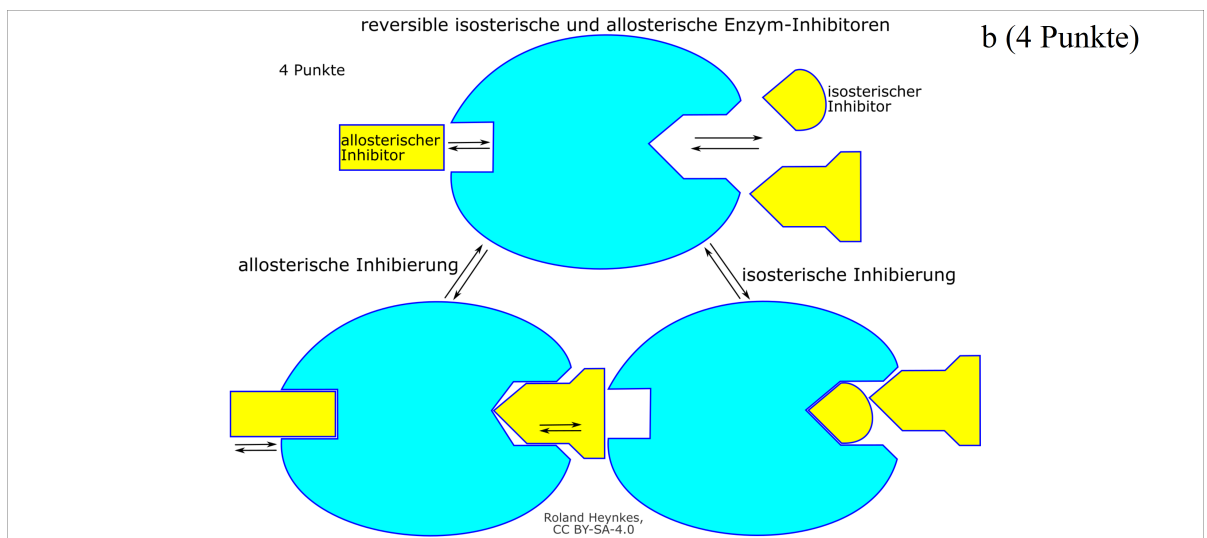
reversible isosterische und allosterische Enzym-Inhibitoren

b (4 Punkte)

4 Punkte

allosterischer Inhibitor

isosterischer Inhibitor

allosterische Inhibierung

isosterische Inhibierung

Roland Heynkes, CC BY-SA-4.0